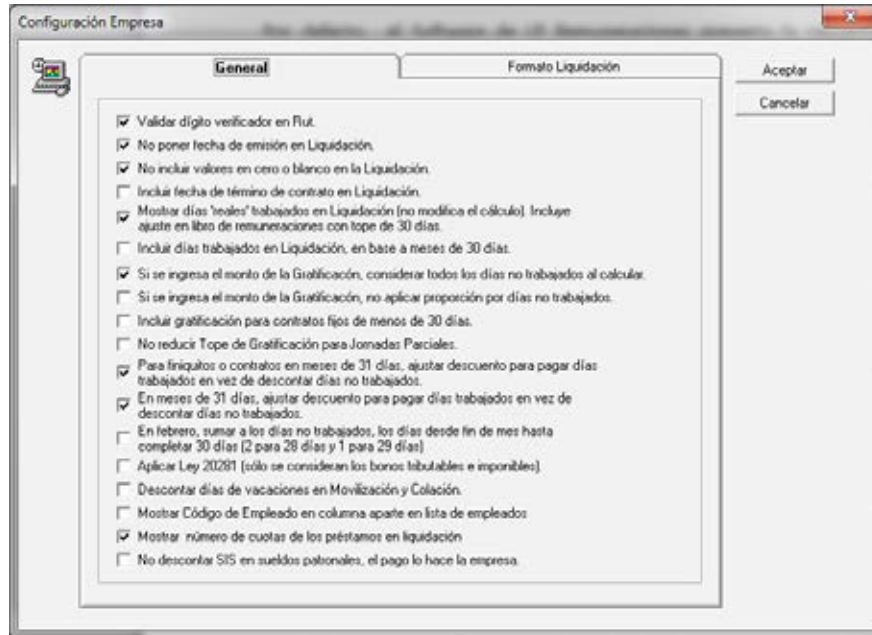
Configuración Empresa

General

Formato Liquidación

Aceptar

Cancelar

Validar dígito verificador en Rut.

No poner fecha de emisión en Liquidación.

No incluir valores en cero o blanco en la Liquidación.

Incluir fecha de término de contrato en Liquidación.

Mostrar días 'reales' trabajados en Liquidación (no modifica el cálculo). Incluye ajuste en libro de remuneraciones con tope de 30 días.

Incluir días trabajados en Liquidación, en base a meses de 30 días.

Si se ingresa el monto de la Gratificacón, considerar todos los días no trabajados al calcular.

Si se ingresa el monto de la Gratificacón, no aplicar proporción por días no trabajados.

Incluir gratificación para contratos fijos de menos de 30 días.

No reducir Tope de Gratificación para Jornadas Parciales.

Para finiquitos o contratos en meses de 31 días, ajustar descuento para pagar días trabajados en vez de descontar días no trabajados.

En meses de 31 días, ajustar descuento para pagar días trabajados en vez de descontar días no trabajados.

En febrero, sumar a los días no trabajados, los días desde fin de mes hasta completar 30 días (2 para 28 días y 1 para 29 días)

Aplicar Ley 20281 (sólo se consideran los bonos tributables e imponibles).

Descontar días de vacaciones en Movilización y Colación.

Mostrar Código de Empleado en columna aparte en lista de empleados

Mostrar número de cuotas de los préstamos en liquidación

No descontar SIS en sueldos patronales, el pago lo hace la empresa.